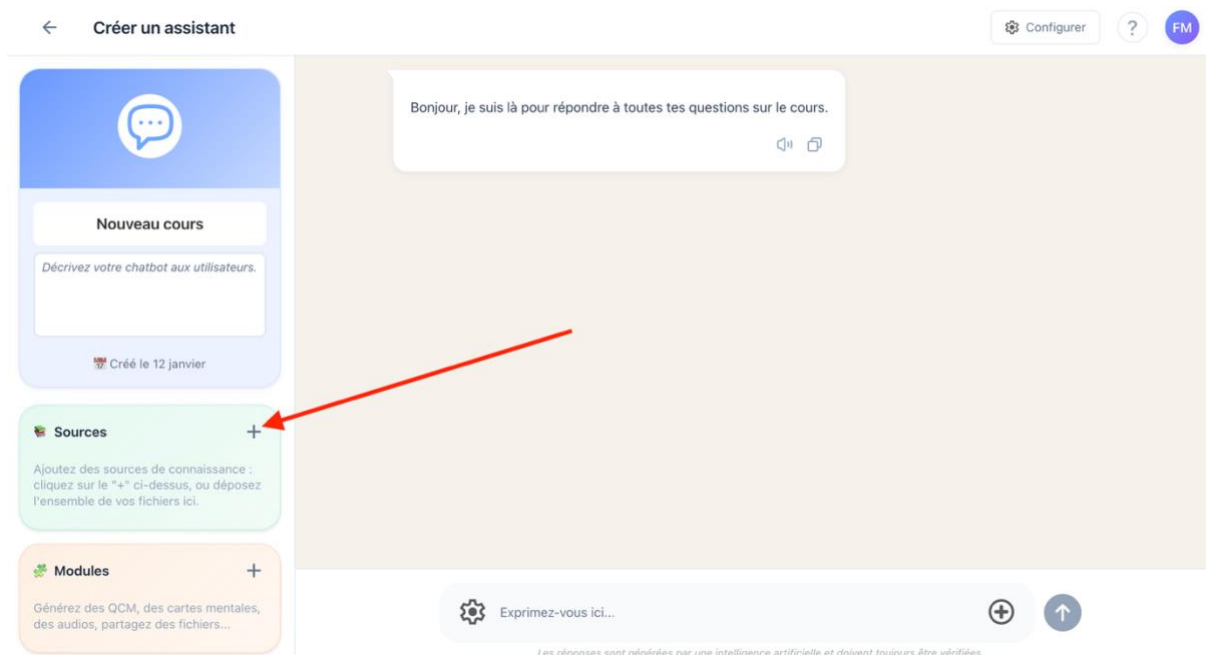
Créer un assistant

Configurer

?

FM

Nouveau cours

Décrivez votre chatbot aux utilisateurs.

Créé le 12 janvier

Sources +

Ajoutez des sources de connaissance : cliquez sur le "+" ci-dessus, ou déposez l'ensemble de vos fichiers ici.

Modules +

Générez des QCM, des cartes mentales, des audios, partagez des fichiers...

Bonjour, je suis là pour répondre à toutes tes questions sur le cours.

Exprimez-vous ici...

Les réponses sont générées par une intelligence artificielle et doivent toujours être vérifiées.